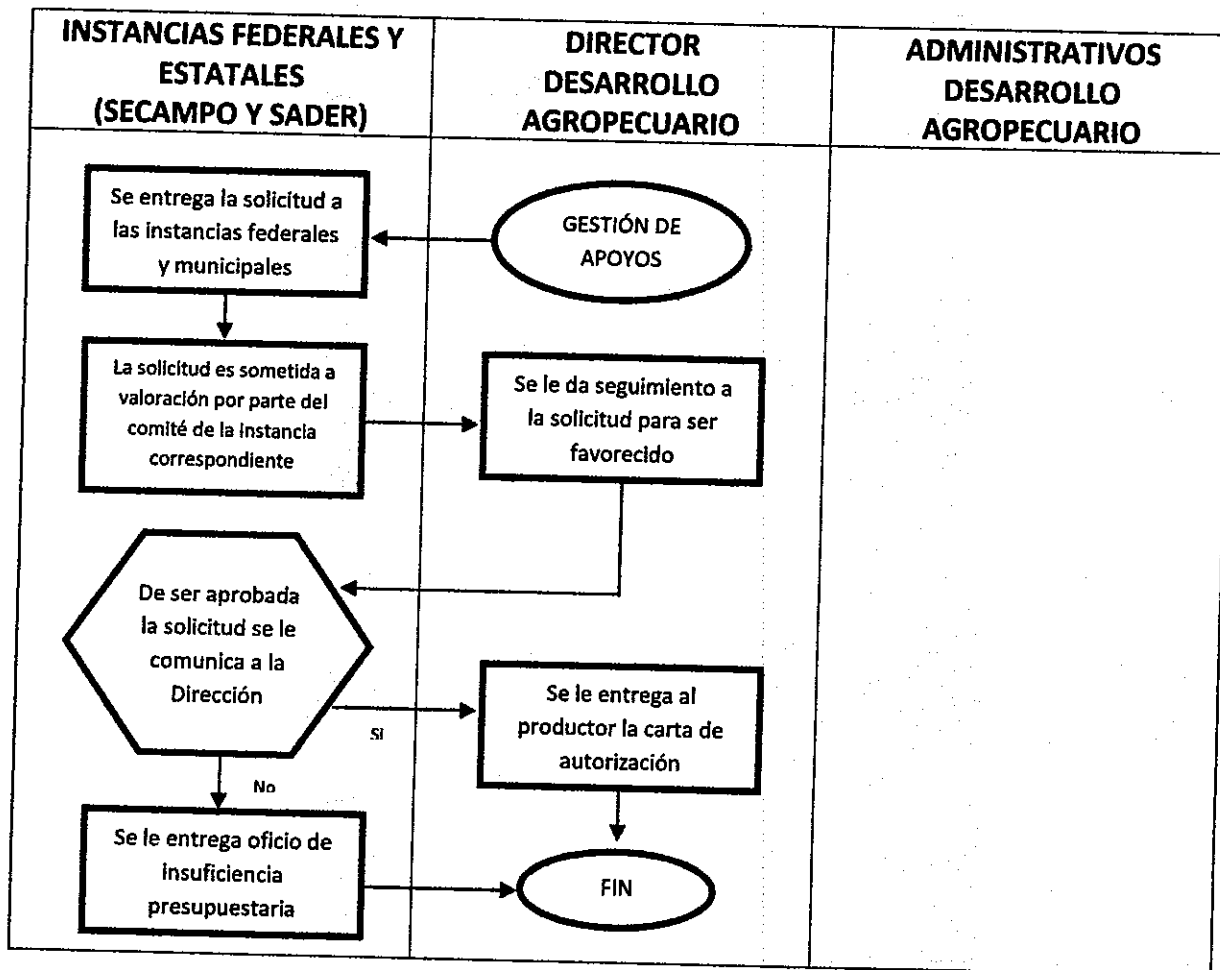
| INSTANCIAS FEDERALES Y ESTATALES (SECAMPO Y SADER) | DIRECTOR DESARROLLO AGROPECUARIO | ADMINISTRATIVOS DESARROLLO AGROPECUARIO |
|---|---|---|

GESTIÓN DE APOYOS

Se entrega la solicitud a las instancias federales y municipales

La solicitud es sometida a valoración por parte del comité de la instancia correspondiente

Se le da seguimiento a la solicitud para ser favorecido

De ser aprobada la solicitud se le comunica a la Dirección

SI

Se le entrega al productor la carta de autorización

No

Se le entrega oficio de insuficiencia presupuestaria

FIN